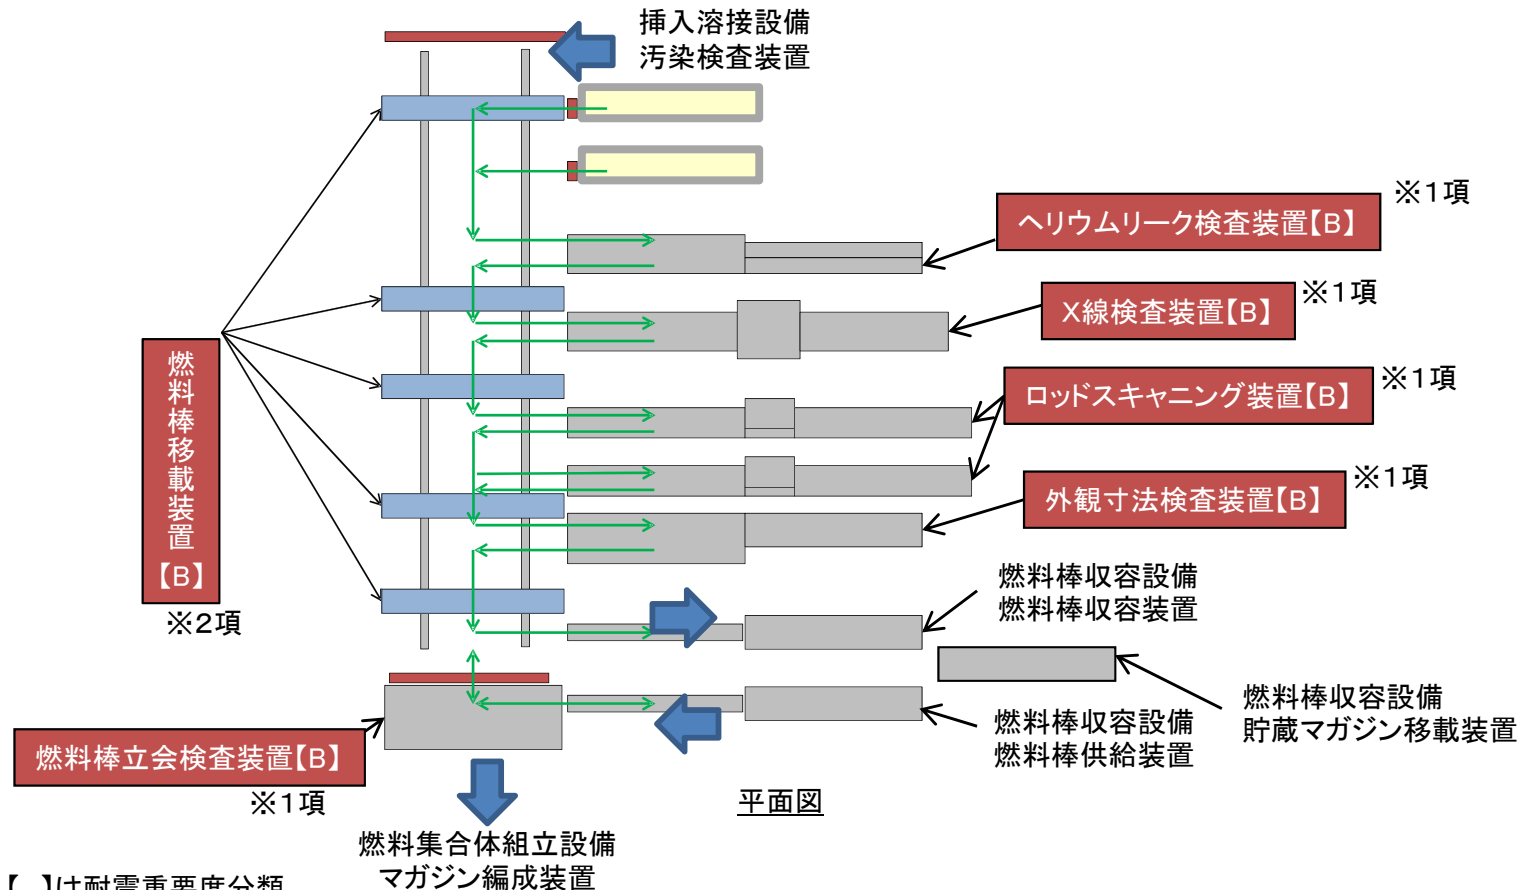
挿入溶接設備
汚染検査装置

※1項
ヘリウムリーク検査装置【B】

※1項
X線検査装置【B】

※1項
ロッドスキャニング装置【B】

※1項
外観寸法検査装置【B】

燃料棒移載装置【B】
※2項

燃料棒収容設備
燃料棒収容装置

燃料棒収容設備
貯蔵マガジン移載装置

燃料棒収容設備
燃料棒供給装置

燃料棒立会検査装置【B】
※1項

平面図

燃料集合体組立設備
マガジン編成装置

【 】は耐震重要度分類